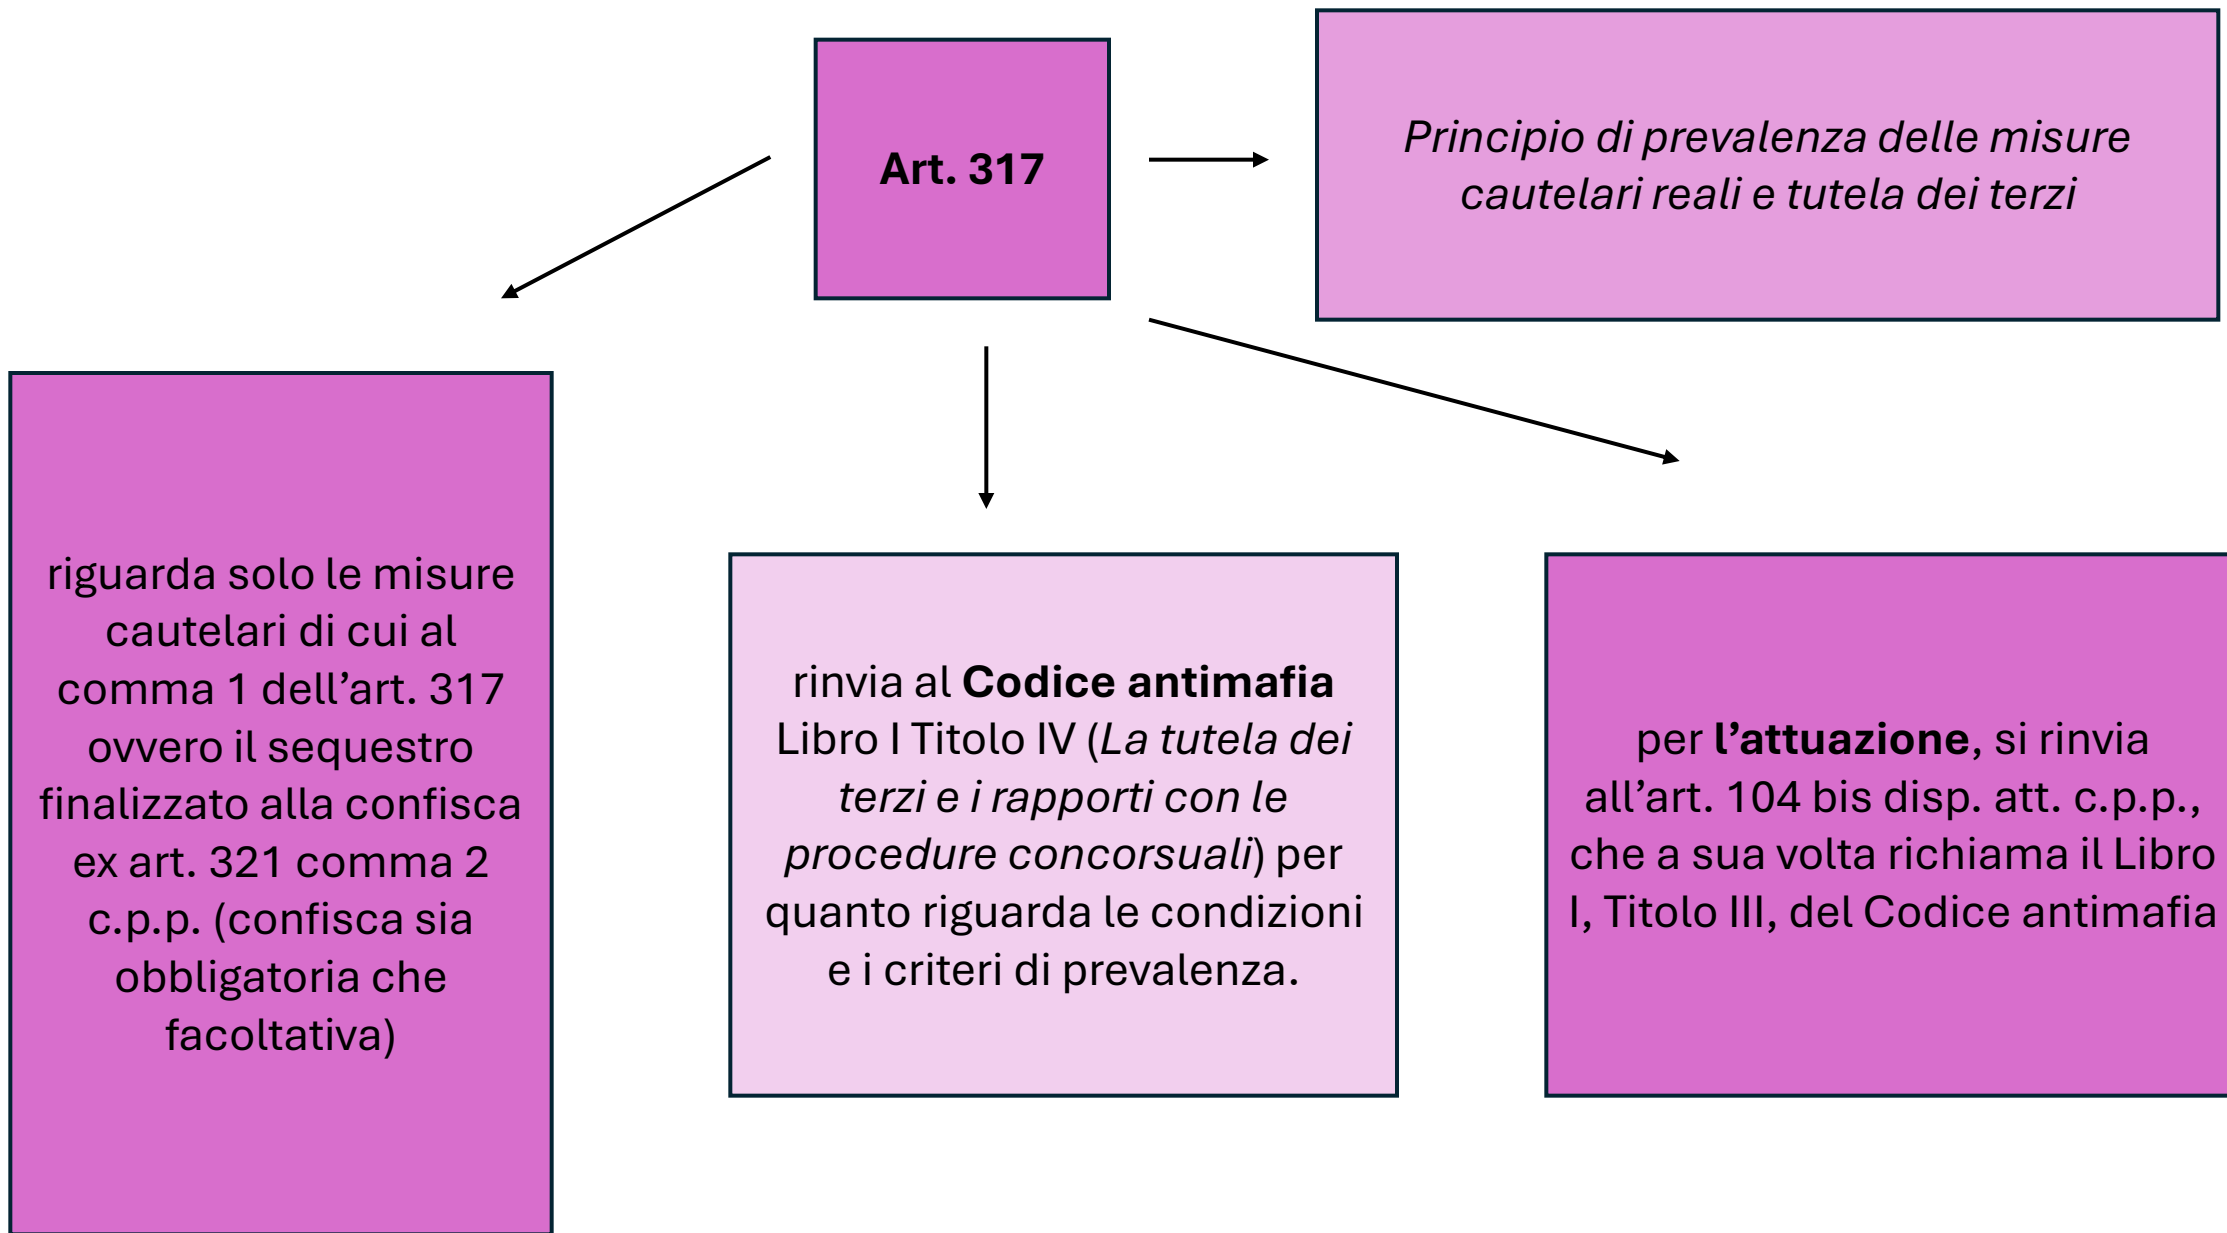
Art. 317

Principio di prevalenza delle misure cautelari reali e tutela dei terzi

riguarda solo le misure cautelari di cui al comma 1 dell’art. 317 ovvero il sequestro finalizzato alla confisca ex art. 321 comma 2 c.p.p. (confisca sia obbligatoria che facoltativa)

rinvia al Codice antimafia Libro I Titolo IV (La tutela dei terzi e i rapporti con le procedure concorsuali) per quanto riguarda le condizioni e i criteri di prevalenza.

per l’attuazione, si rinvia all’art. 104 bis disp. att. c.p.p., che a sua volta richiama il Libro I, Titolo III, del Codice antimafia